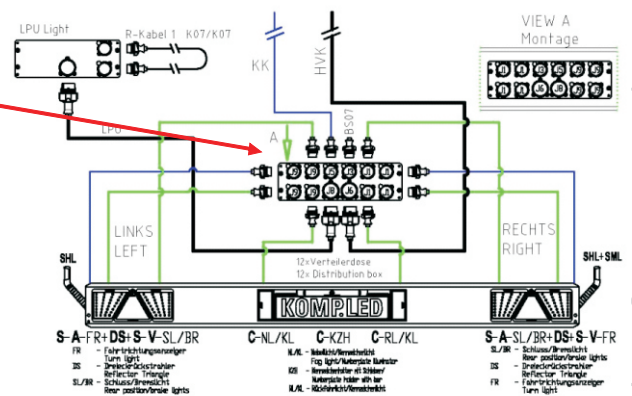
LPU Light

R-Kabel 1 K07/K07

VIEW A
Montage

KK

HVK

BS07

A

LPU

LINKS
LEFT

RECHTS
RIGHT

12x Verteilerdose
12x Distribution box

SHL

SHL+SML

KOMP.LED

S-A-FR+DS+S-V-SL/BR

FR - Fahrtrichtungsanzeiger Turn light
DS - Dreieckrückstrahler Reflector Triangle
SL/BR - Schluss/Bremslicht Rear position/brake lights

C-NL/KL C-KZH C-RL/KL

NL/KL - Nebellicht/Kennzeichenlicht Fog light/Numberplate illuminator
KZH - Kennzeichenhalter mit Schildern Numberplate holder with bar
RL/KL - Rückfahrlicht/Kennzeichenlicht

S-A-SL/BR+DS+S-V-FR

SL/BR - Schluss/Bremslicht Rear position/brake lights
DS - Dreieckrückstrahler Reflector Triangle
FR - Fahrtrichtungsanzeiger Turn light